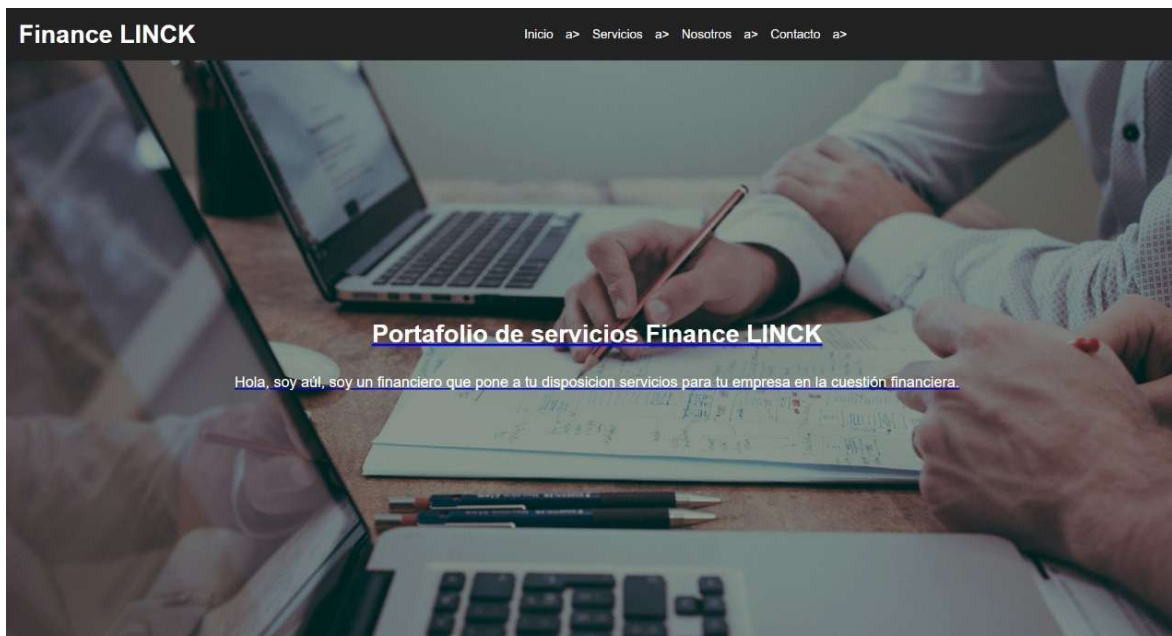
Finance LINCK

Inicio a> Servicios a> Nosotros a> Contacto a>

Portafolio de servicios Finance LINCK

Hola, soy aúl, soy un financiero que pone a tu disposicion servicios para tu empresa en la cuestión financiera.